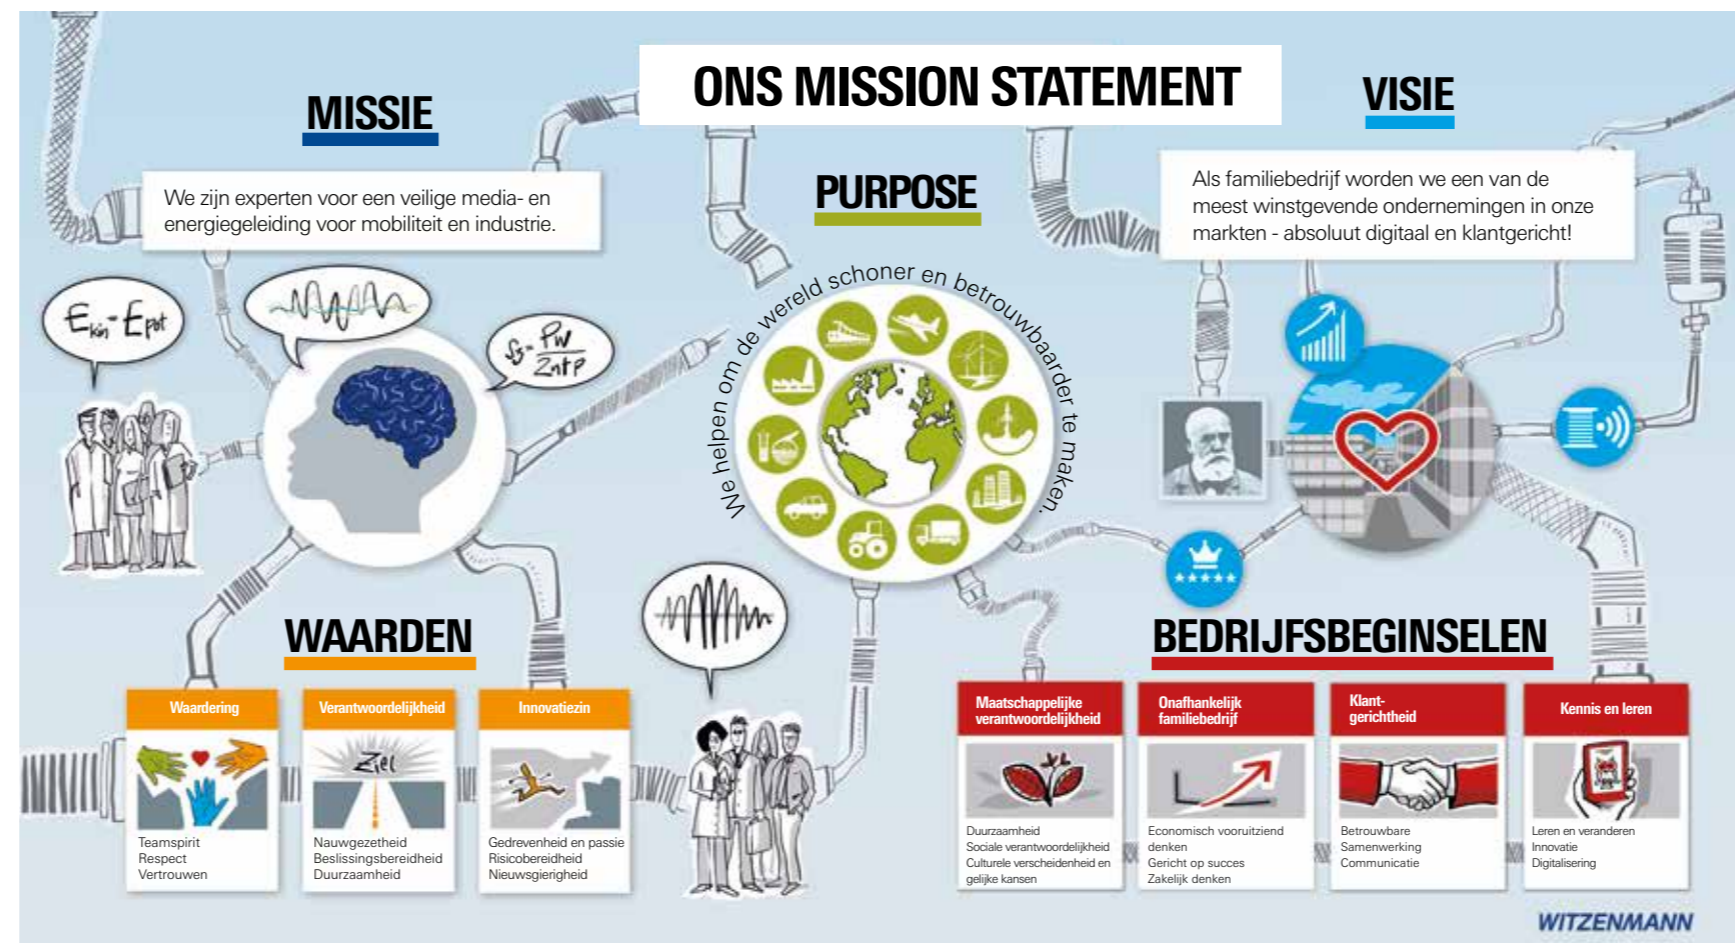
ONS MISSION STATEMENT

MISSIE

We zijn experten voor een veilige media- en energiegeleiding voor mobiliteit en industrie.

$E_{kin} - E_{pot}$

$S = \frac{PW}{2\pi P}$

PURPOSE

We helpen om de wereld schoner en betrouwbaarder te maken.

VISIE

Als familiebedrijf worden we een van de meest winstgevende ondernemingen in onze markten - absoluut digitaal en klantgericht!

WAARDEN

Waardering
Teamspirit
Respect
Vertrouwen

Verantwoordelijkheid
Ziel
Nauwgezetheid
Beslissingsbereidheid
Duurzaamheid

Innovatiezin
Gedrevenheid en passie
Risicobereidheid
Nieuwsgierigheid

BEDRIJFSBEGINSELEN

Maatschappelijke verantwoordelijkheid
Duurzaamheid
Sociale verantwoordelijkheid
Culturele verscheidenheid en gelijke kansen

Onafhankelijk familiebedrijf
Economisch vooruitziend denken
Gericht op succes
Zakelijk denken

Klant-gerichtheid
Betrouwbare
Samenwerking
Communicatie

Kennis en leren
Leren en veranderen
Innovatie
Digitalisering

WITZENMANN